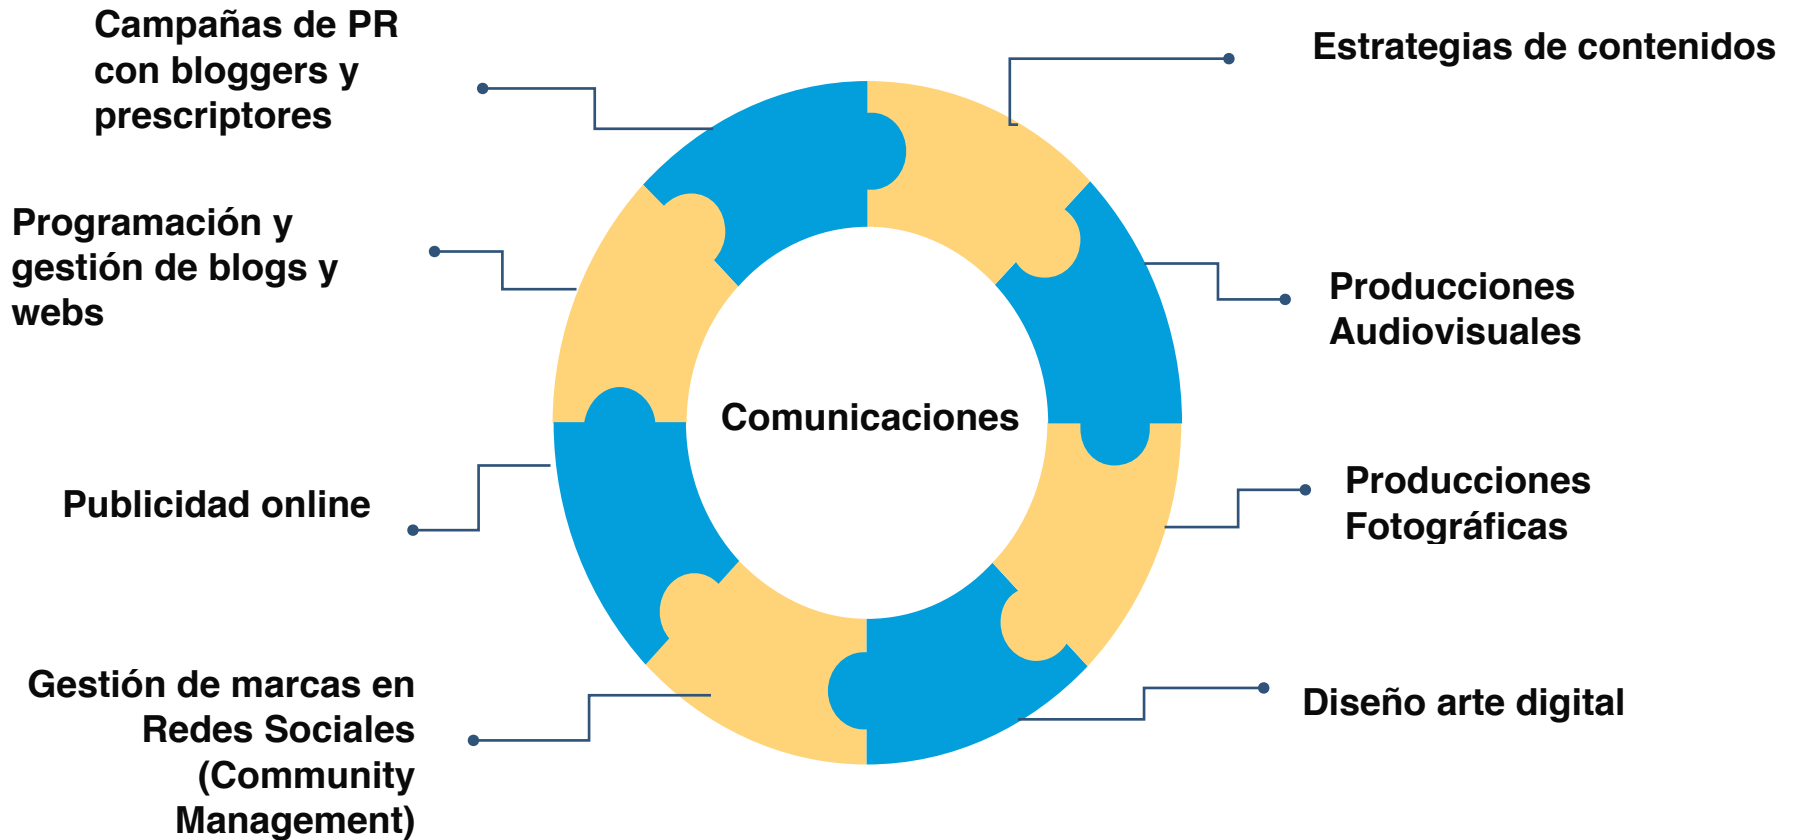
Campañas de PR con bloggers y prescriptores

Estrategias de contenidos

Programación y gestión de blogs y webs

Producciones Audiovisuales

Comunicaciones

Publicidad online

Producciones Fotográficas

Gestión de marcas en Redes Sociales (Community Management)

Diseño arte digital